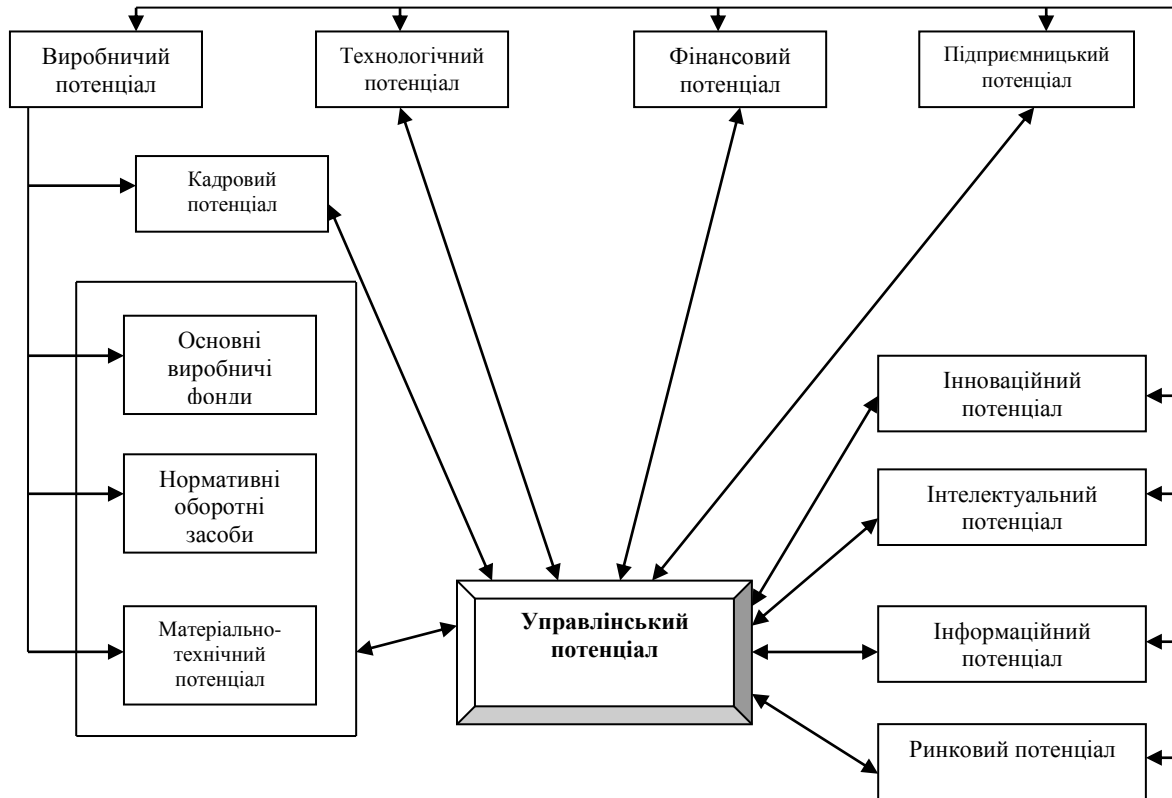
Виробничий потенціал

Технологічний потенціал

Фінансовий потенціал

Підприємницький потенціал

Кадровий потенціал

Основні виробничі фонди

Нормативні оборотні засоби

Матеріально-технічний потенціал

Управлінський потенціал

Інноваційний потенціал

Інтелектуальний потенціал

Інформаційний потенціал

Ринковий потенціал